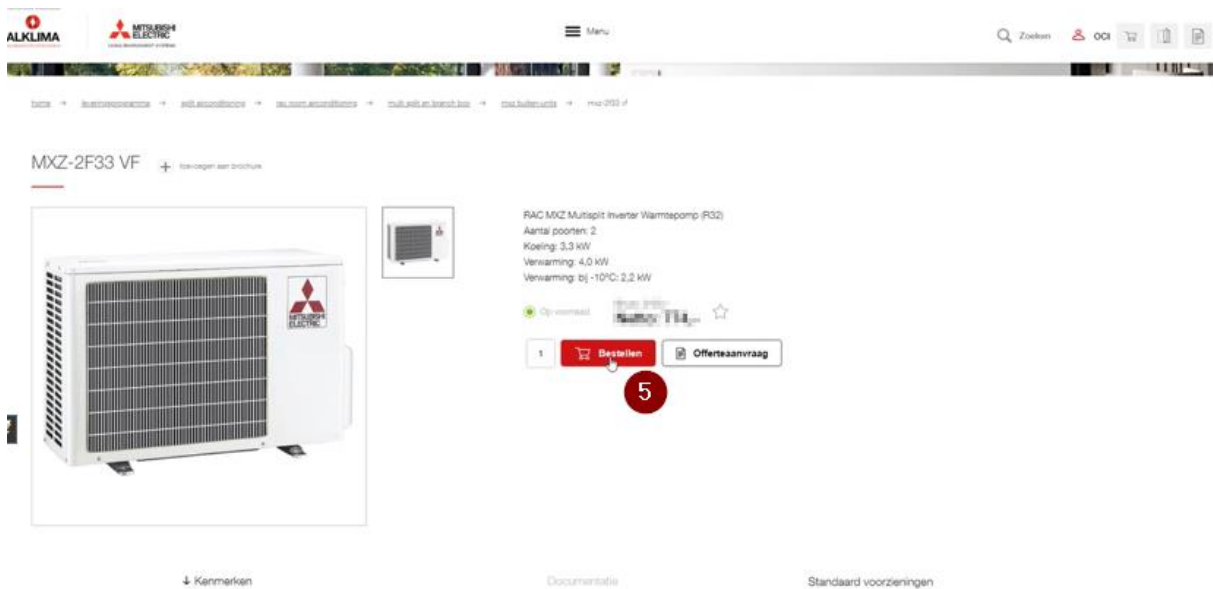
ALKLIMA
MITSUBISHI ELECTRIC

Menu

Zoeken OCI

home → leveringsprogramma → split airconditioning → rac room airconditioning → multi split en branch box → mxz buiten units → mxz-2f33 vf

MXZ-2F33 VF + toevoegen aan brochure

MITSUBISHI ELECTRIC

RAC MXZ Multisplit Inverter Warmtepomp (R32)
Aantal poorten: 2
Koeling: 3,3 kW
Verwarming: 4,0 kW
Verwarming: bij -10°C: 2,2 kW

Op voorraad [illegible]

1 Bestellen Offerteaanvraag

5

↓ Kenmerken Documentatie Standaard voorzieningen